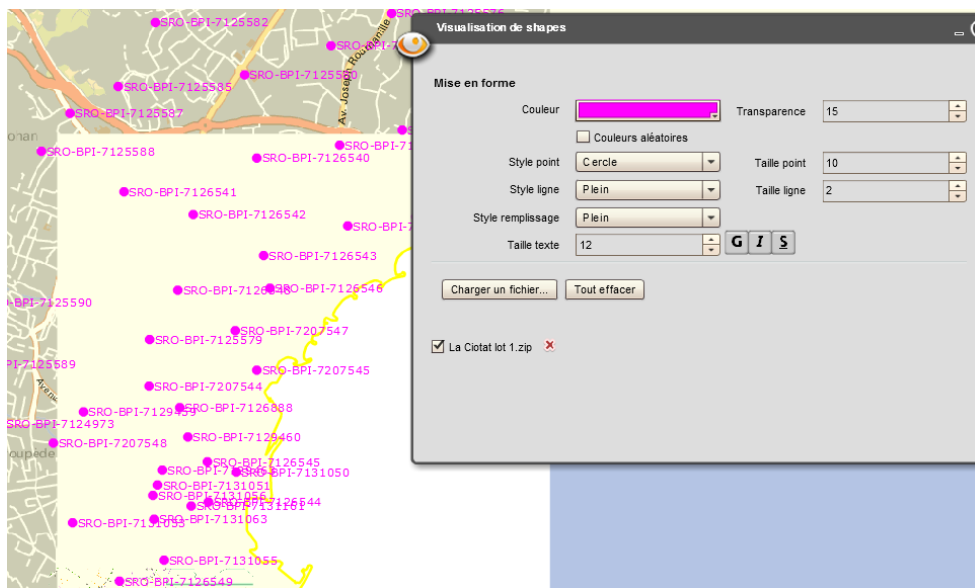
SRO-BPI-7125582
SRO-BPI-7125576
SRO-BP
SRO-BPI-7125580
SRO-BPI-7125585
SRO-BPI-7125587
SRO-BPI-7125588
SRO-BPI-7126540
SRO-BPI-7126541
SRO-BPI-7126542
SRO-BPI-7126543
SRO-BPI-7125590
SRO-BPI-7126546
SRO-BPI-7207547
SRO-BPI-7125579
PI-7125589
SRO-BPI-7207545
SRO-BPI-7207544
SRO-BPI-7126888
SRO-BPI-7124973
SRO-BPI-7129460
SRO-BPI-7207548
SRO-BPI-7126545
SRO-BPI-7131050
SRO-BPI-7131051
SRO-BPI-7126544
SRO-BPI-7131061
SRO-BPI-7131063
SRO-BPI-7131055
SRO-BPI-7126549
Av. Joseph Roumanille

Visualisation de shapes

Mise en forme

Couleur
Transparence 15
Couleurs aléatoires
Style point Cercle
Taille point 10
Style ligne Plein
Taille ligne 2
Style remplissage Plein
Taille texte 12
G I S

Charger un fichier...
Tout effacer

La Ciotat lot 1.zip